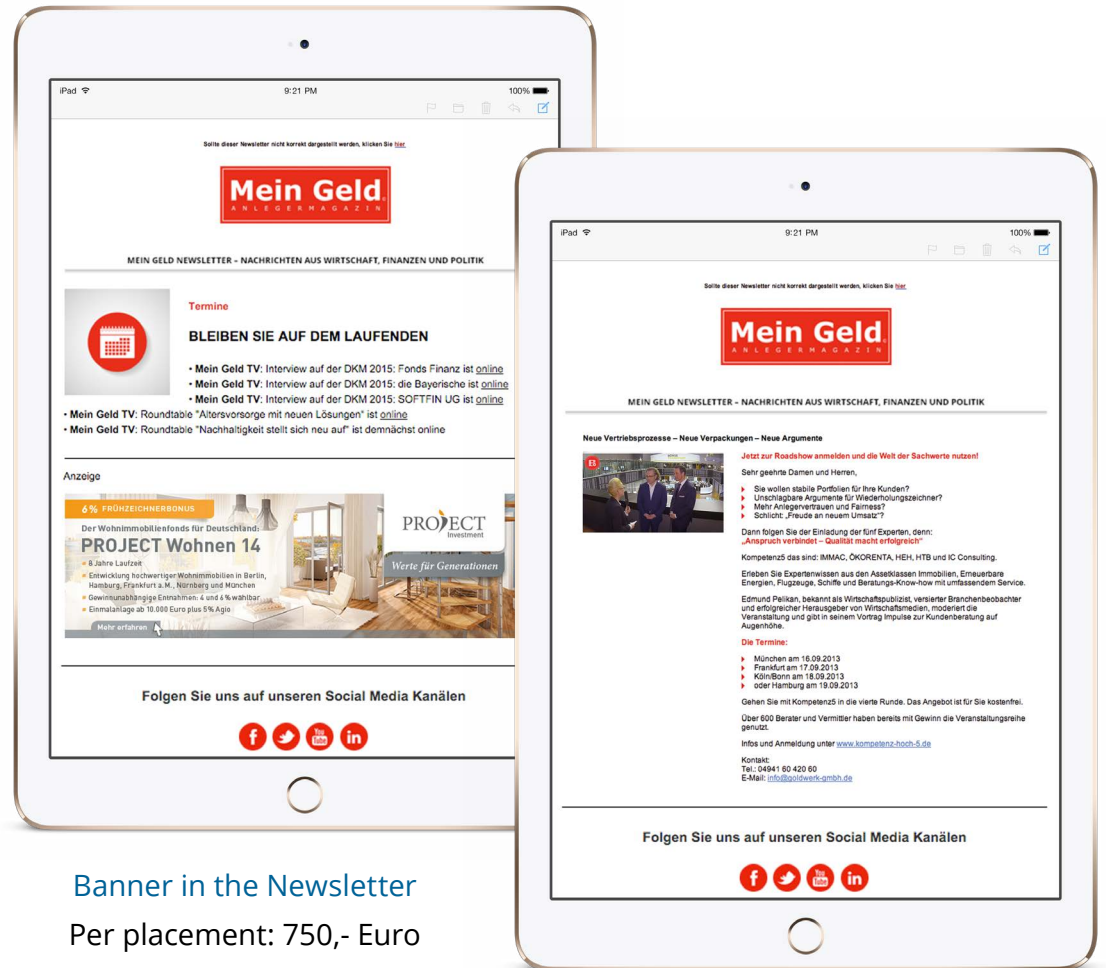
iPad 9:21 PM 100%

Sollte dieser Newsletter nicht korrekt dargestellt werden, klicken Sie hier

Mein Geld
ANLEGERMAGAZIN

MEIN GELD NEWSLETTER – NACHRICHTEN AUS WIRTSCHAFT, FINANZEN UND POLITIK

Termine

BLEIBEN SIE AUF DEM LAUFENDEN

• Mein Geld TV: Interview auf der DKM 2015: Fonds Finanz ist online
• Mein Geld TV: Interview auf der DKM 2015: die Bayerische ist online
• Mein Geld TV: Interview auf der DKM 2015: SOFTFIN UG ist online
• Mein Geld TV: Roundtable "Altersvorsorge mit neuen Lösungen" ist online
• Mein Geld TV: Roundtable "Nachhaltigkeit stellt sich neu auf" ist demnächst online

Anzeige

6% FRÜHZEICHNERBONUS
Der Wohnimmobilienfonds für Deutschland:
PROJECT Wohnen 14
8 Jahre Laufzeit
Entwicklung hochwertiger Wohnimmobilien in Berlin, Hamburg, Frankfurt a.M., Nürnberg und München
Gewinnunabhängige Entnahmen: 4 und 6% wählbar
Einmalanlage ab 10.000 Euro plus 5% Agio
Mehr erfahren
PROJECT Investment
Werte für Generationen

Folgen Sie uns auf unseren Social Media Kanälen

iPad 9:21 PM 100%

Sollte dieser Newsletter nicht korrekt dargestellt werden, klicken Sie hier

Mein Geld
ANLEGERMAGAZIN

MEIN GELD NEWSLETTER – NACHRICHTEN AUS WIRTSCHAFT, FINANZEN UND POLITIK

Neue Vertriebsprozesse – Neue Verpackungen – Neue Argumente

Jetzt zur Roadshow anmelden und die Welt der Sachwerte nutzen!

Sehr geehrte Damen und Herren,

Sie wollen stabile Portfolien für Ihre Kunden?
Unschlagbare Argumente für Wiederholungszeichner?
Mehr Anlegervertrauen und Fairness?
Schlicht: „Freude an neuem Umsatz"?

Dann folgen Sie der Einladung der fünf Experten, denn:
„Anspruch verbindet – Qualität macht erfolgreich"

Kompetenz5 das sind: IMMAC, ÖKORENTA, HEH, HTB und IC Consulting.

Erleben Sie Expertenwissen aus den Assetklassen Immobilien, Erneuerbare Energien, Flugzeuge, Schiffe und Beratungs-Know-how mit umfassendem Service.

Edmund Pelikan, bekannt als Wirtschaftspublizist, versierter Branchenbeobachter und erfolgreicher Herausgeber von Wirtschaftsmedien, moderiert die Veranstaltung und gibt in seinem Vortrag Impulse zur Kundenberatung auf Augenhöhe.

Die Termine:
München am 16.09.2013
Frankfurt am 17.09.2013
Köln/Bonn am 18.09.2013
oder Hamburg am 19.09.2013

Gehen Sie mit Kompetenz5 in die vierte Runde. Das Angebot ist für Sie kostenfrei.

Über 600 Berater und Vermittler haben bereits mit Gewinn die Veranstaltungsreihe genutzt.

Infos und Anmeldung unter www.kompetenz-hoch-5.de

Kontakt:
Tel.: 04941 60 420 60
E-Mail: info@goldwerk-gmbh.de

Folgen Sie uns auf unseren Social Media Kanälen

Banner in the Newsletter
Per placement: 750,- Euro